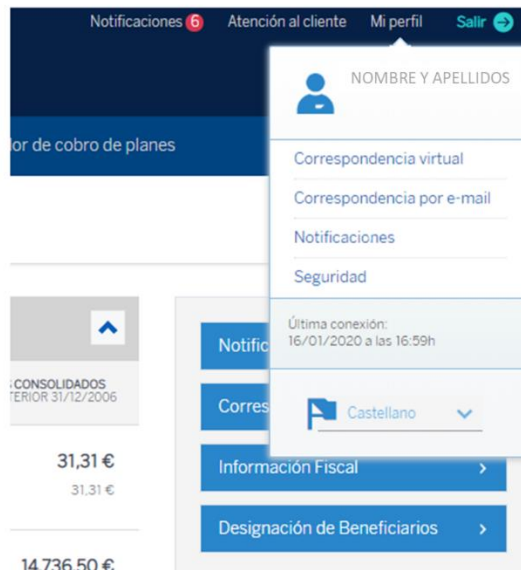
Notificaciones 6 Atención al cliente Mi perfil Salir

NOMBRE Y APELLIDOS

lor de cobro de planes

Correspondencia virtual

Correspondencia por e-mail

Notificaciones

Seguridad

Última conexión:
16/01/2020 a las 16:59h

S CONSOLIDADOS
TERIOR 31/12/2006

Notific

Corres

Castellano

31,31 €
31,31 €

Información Fiscal

Designación de Beneficiarios

14.736,50 €